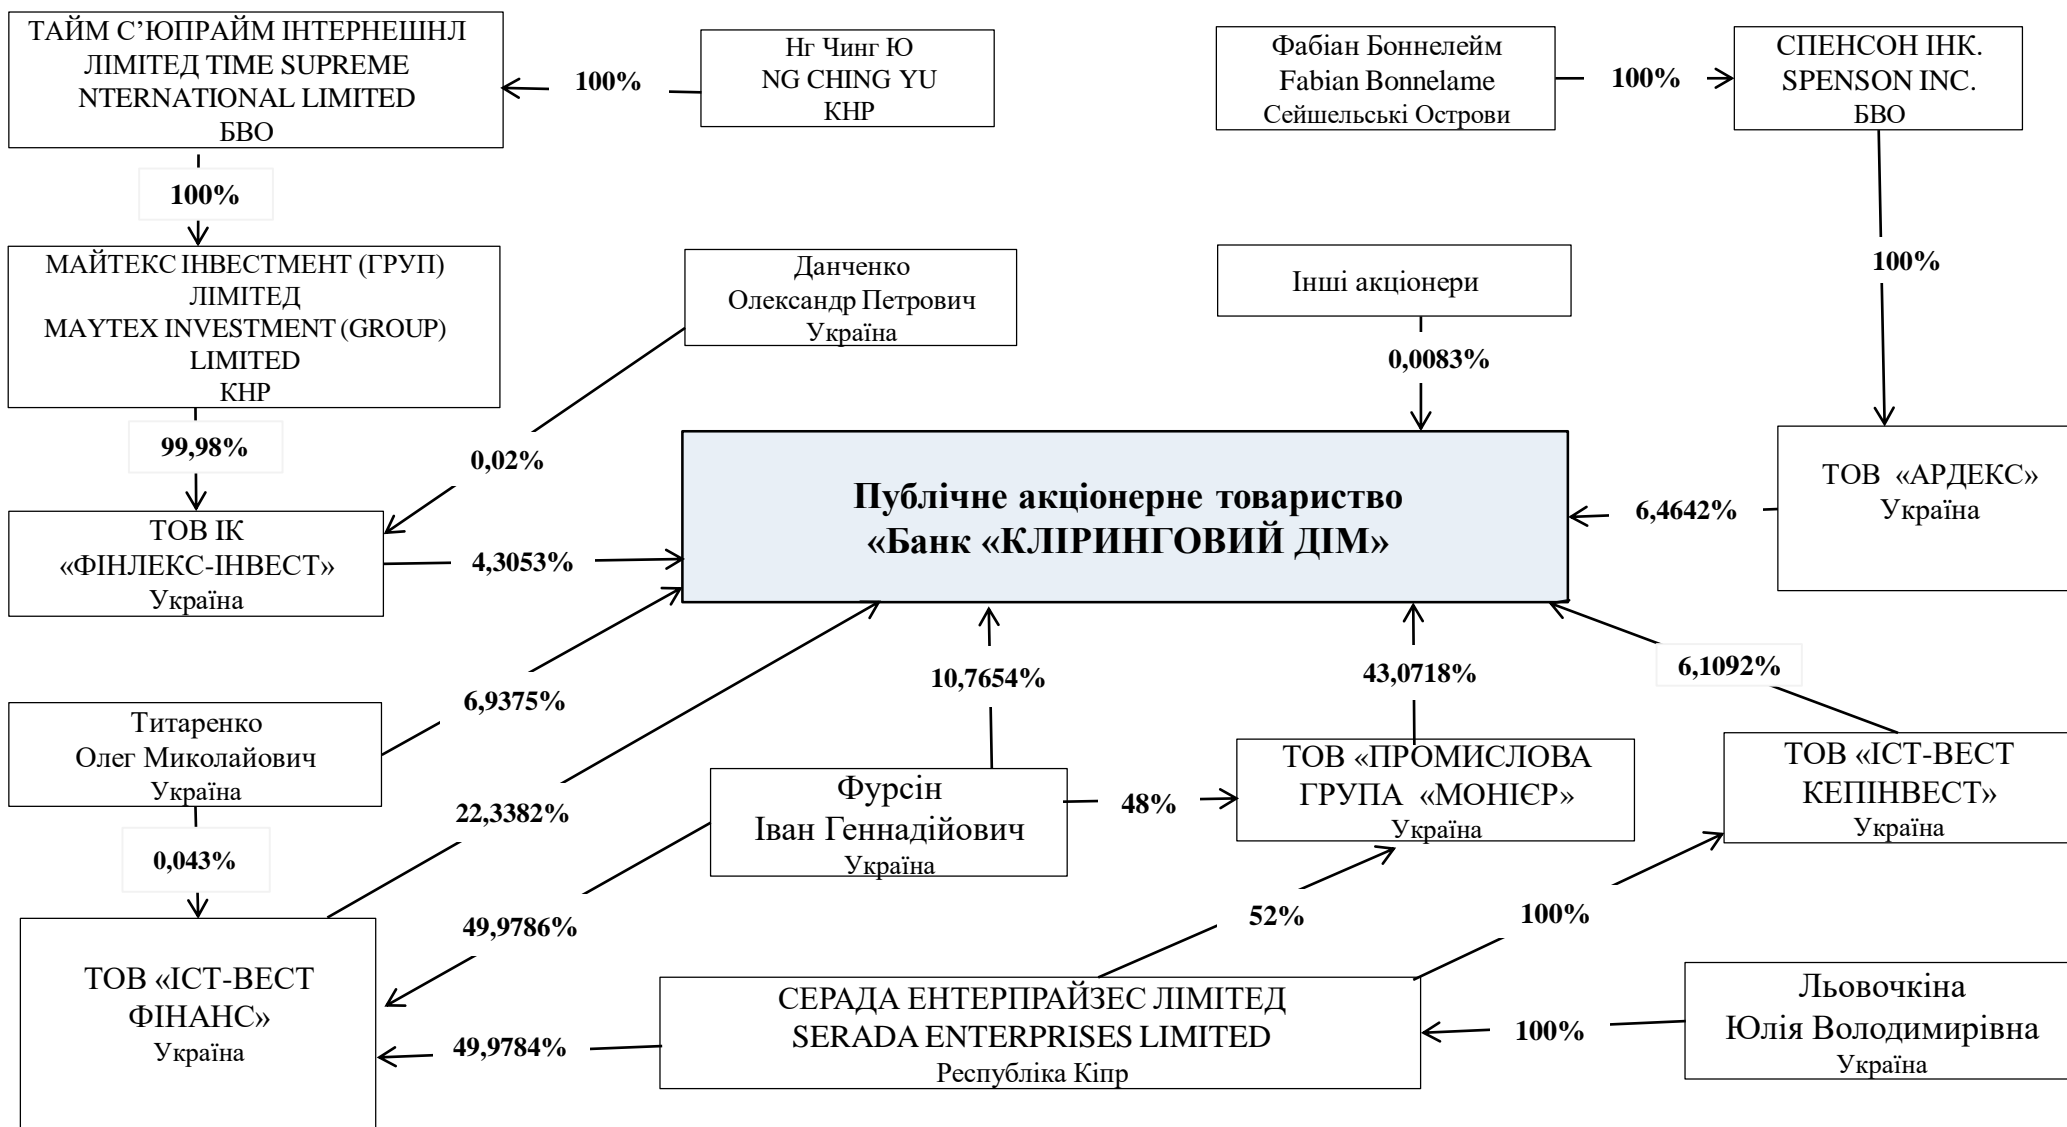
ТАЙМ С'ЮПРАЙМ ІНТЕРНЕШНЛ ЛІМІТЕД TIME SUPREME NTERNATIONAL LIMITED
БВО

100%

Нг Чинг Ю
NG CHING YU
КНР

Фабіан Боннелейм
Fabian Bonnelame
Сейшельські Острови

100%

СПЕНСОН ІНК.
SPENSON INC.
БВО

100%

МАЙТЕКС ІНВЕСТМЕНТ (ГРУП) ЛІМІТЕД
MAYTEX INVESTMENT (GROUP) LIMITED
КНР

Данченко
Олександр Петрович
Україна

Інші акціонери

100%

0,0083%

99,98%

0,02%

Публічне акціонерне товариство «Банк «КЛІРИНГОВИЙ ДІМ»

ТОВ «АРДЕКС»
Україна

6,4642%

ТОВ ІК «ФІНЛЕКС-ІНВЕСТ»
Україна

4,3053%

10,7654%

43,0718%

6,1092%

Титаренко
Олег Миколайович
Україна

6,9375%

22,3382%

Фурсін
Іван Геннадійович
Україна

48%

ТОВ «ПРОМИСЛОВА ГРУПА «МОНІЄР»
Україна

ТОВ «ІСТ-ВЕСТ КЕПІНВЕСТ»
Україна

0,043%

49,9786%

52%

100%

ТОВ «ІСТ-ВЕСТ ФІНАНС»
Україна

СЕРАДА ЕНТЕРПРАЙЗЕС ЛІМІТЕД
SERADA ENTERPRISES LIMITED
Республіка Кіпр

Льовочкіна
Юлія Володимирівна
Україна

49,9784%

100%